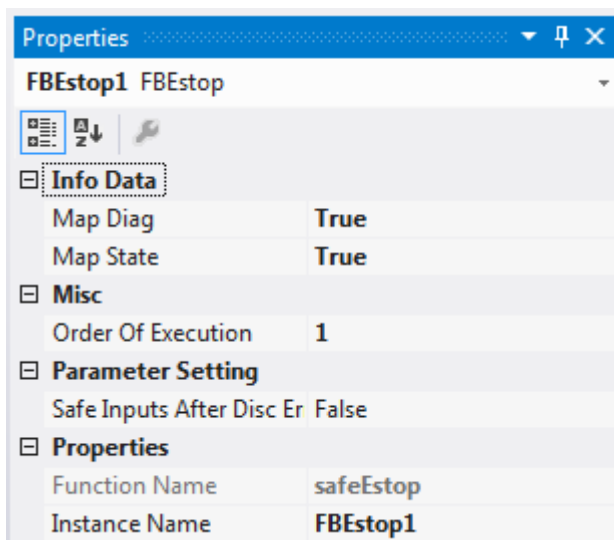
Properties

FBEstop1 FBEstop

Info Data

| | |
|---|---|
| Map Diag | True |
| Map State | True |

Misc

| | |
|---|---|
| Order Of Execution | 1 |

Parameter Setting

| | |
|---|---|
| Safe Inputs After Disc Er | False |

Properties

| | |
|---|---|
| Function Name | safeEstop |
| Instance Name | FBEstop1 |